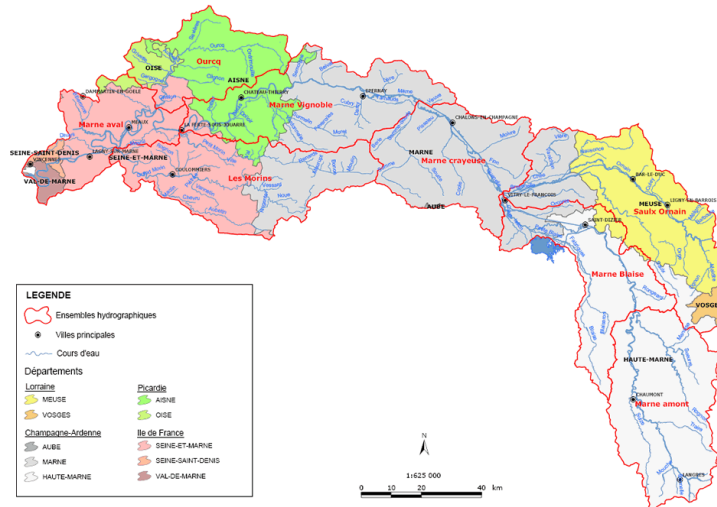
Ourcq
OISE
AISNE
DAMMARTIN-EN-GOELE
CHATEAU-THIERRY
EPERNAY
Marne Vignoble
Marne aval
MEAUX
LA FERTE-SOUS-JOUARRE
SEINE-SAINT-DENIS
LAGNY-SUR-MARNE
VINCENNES
SEINE-ET-MARNE
VAL-DE-MARNE
COULOMMIERS
Les Morins
CHALONS-EN-CHAMPAGNE
MARNE
Marne crayeuse
AUBE
VITRY-LE-FRANCOIS
BAR-LE-DUC
LIGNY-EN-BARROIS
MEUSE
Saulx Ornain
SAINT-DIZIER
Marne Blaise
VOSGES
HAUTE-MARNE
CHAUMONT
Marne amont
LANGRES

LEGENDE
Ensembles hydrographiques
Villes principales
Cours d'eau
Départements
Lorraine
MEUSE
VOSGES
Picardie
AISNE
OISE
Champagne-Ardenne
AUBE
MARNE
HAUTE-MARNE
Ile de France
SEINE-ET-MARNE
SEINE-SAINT-DENIS
VAL-DE-MARNE

N
1:625 000
0 10 20 40 km